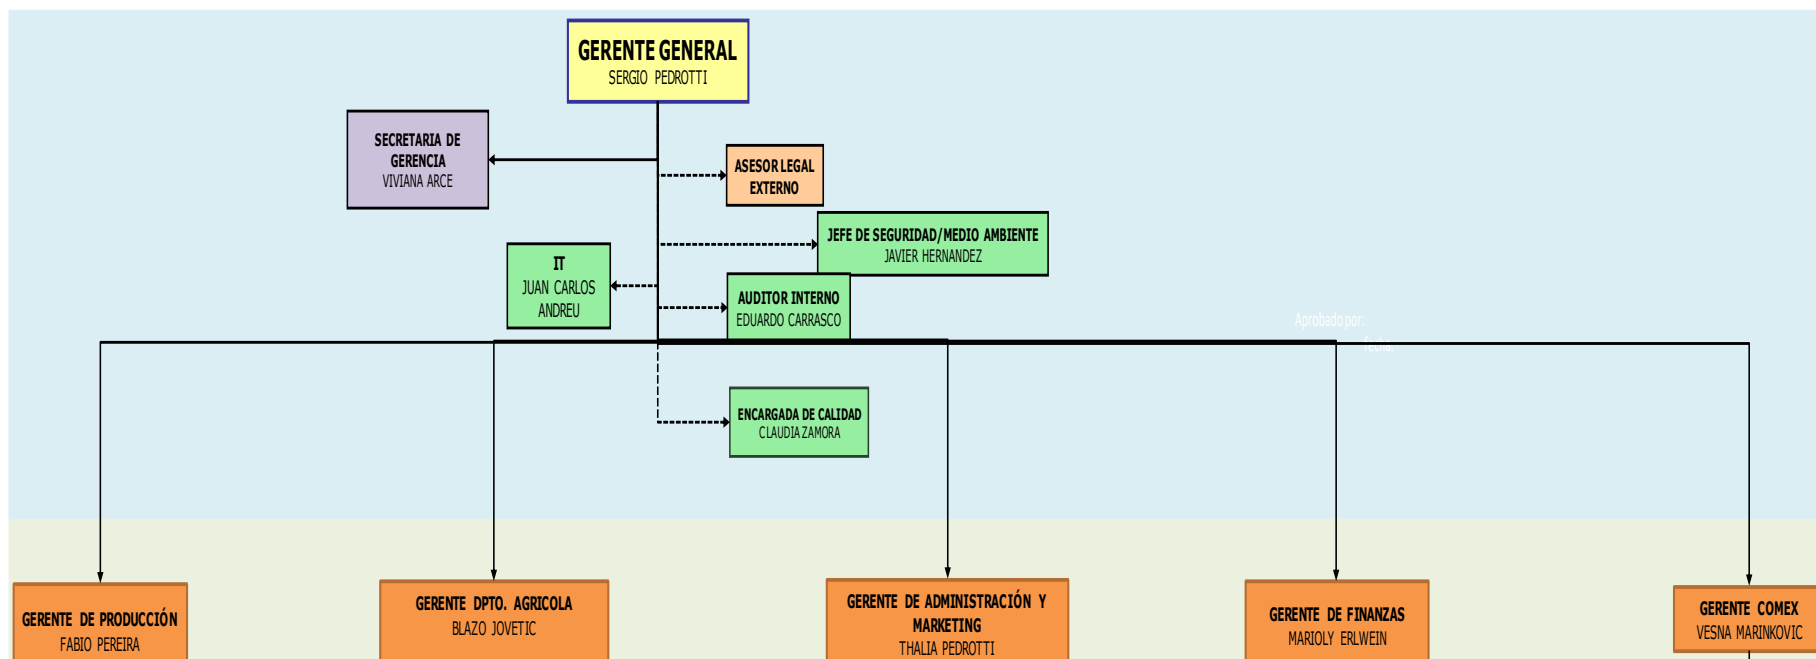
GERENTE GENERAL
SERGIO PEDROTTI

SECRETARIA DE GERENCIA
VIVIANA ARCE

ASESOR LEGAL EXTERNO

JEFE DE SEGURIDAD/MEDIO AMBIENTE
JAVIER HERNANDEZ

IT
JUAN CARLOS ANDREU

AUDITOR INTERNO
EDUARDO CARRASCO

Aprobado por:
Fecha:

ENCARGADA DE CALIDAD
CLAUDIA ZAMORA

GERENTE DE PRODUCCIÓN
FABIO PEREIRA

GERENTE DPTO. AGRICOLA
BLAZO JOVETIC

GERENTE DE ADMINISTRACIÓN Y MARKETING
THALIA PEDROTTI

GERENTE DE FINANZAS
MARIOLY ERLWEIN

GERENTE COMEX
VESNA MARINKOVIC